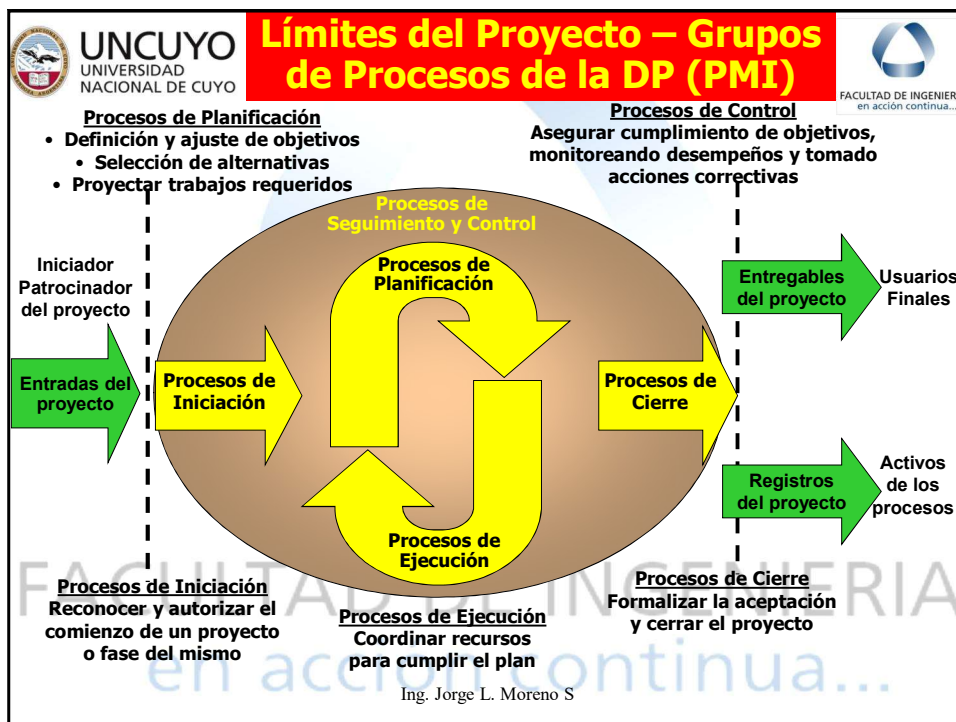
UNCUYO
UNIVERSIDAD NACIONAL DE CUYO

Límites del Proyecto – Grupos de Procesos de la DP (PMI)

FACULTAD DE INGENIER
en acción continua...

Procesos de Planificación
• Definición y ajuste de objetivos
• Selección de alternativas
• Proyectar trabajos requeridos

Procesos de Control
Asegurar cumplimiento de objetivos, monitoreando desempeños y tomado acciones correctivas

Procesos de Seguimiento y Control

Iniciador
Patrocinador del proyecto

Procesos de Planificación

Entregables del proyecto

Usuarios Finales

Entradas del proyecto

Procesos de Iniciación

Procesos de Cierre

Registros del proyecto

Activos de los procesos

Procesos de Ejecución

FACULTAD DE INGENIERIA

Procesos de Iniciación
Reconocer y autorizar el comienzo de un proyecto o fase del mismo

Procesos de Ejecución
Coordinar recursos para cumplir el plan

Procesos de Cierre
Formalizar la aceptación y cerrar el proyecto

en acción continua...

Ing. Jorge L. Moreno S